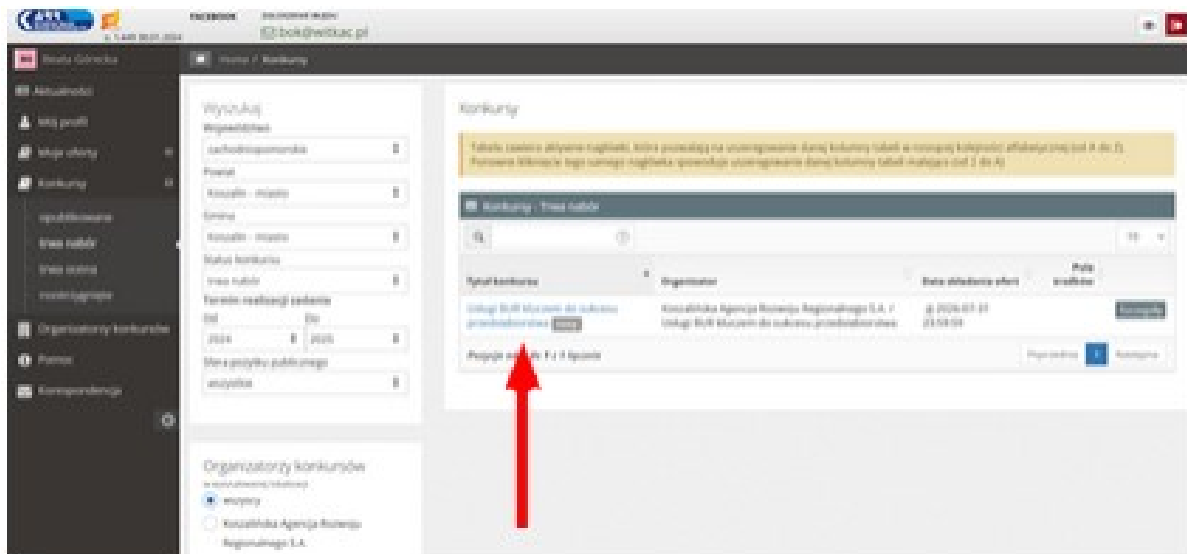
FACEBOOK
bok@witkac.pl

Beata Górnicka
Home / Konkursy
Aktualności
Mój profil
Moje oferty
Konkursy
opublikowane
trwa nabór
trwa ocena
rozstrzygnięte
Organizatorzy konkursów
Pomoc
Korespondencja

Wyszukaj
Województwo
zachodniopomorskie
Powiat
Koszalin - miasto
Gmina
Koszalin - miasto
Status konkursu
trwa nabór
Termin realizacji zadania
Od
Do
2024
2025
Sfera pożytku publicznego
wszystkie

Organizatorzy konkursów
wszyscy
Koszalińska Agencja Rozwoju Regionalnego S.A.

Konkursy
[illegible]

Konkursy - Trwa nabór

| Tytuł konkursu | Organizator | Data składania ofert | Pola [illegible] | |
|---|---|---|---|---|
| Usługi BUR kluczem do sukcesu przedsiębiorstwa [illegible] | Koszalińska Agencja Rozwoju Regionalnego S.A. / Usługi BUR kluczem do sukcesu przedsiębiorstwa | 2026-07-31 23:59:59 | | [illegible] |

Pozycje od 1 do 1 z 1 łącznie
Poprzednia 1 Następna